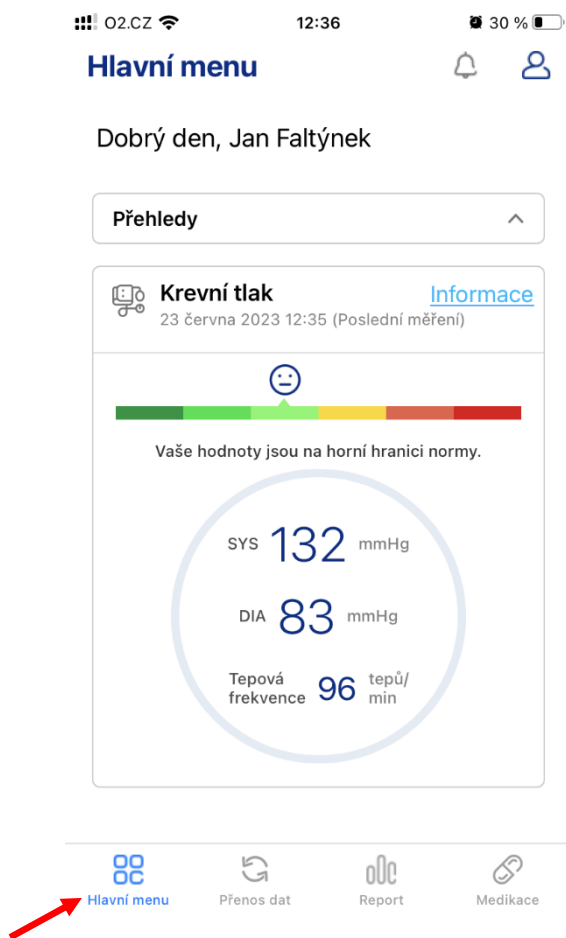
O2.CZ 12:36 30 %

Hlavní menu

Dobrý den, Jan Faltýnek

Přehledy

Krevní tlak
Informace
23 června 2023 12:35 (Poslední měření)

Vaše hodnoty jsou na horní hranici normy.

SYS 132 mmHg

DIA 83 mmHg

Tepová frekvence 96 tepů/min

Hlavní menu
Přenos dat
Report
Medikace